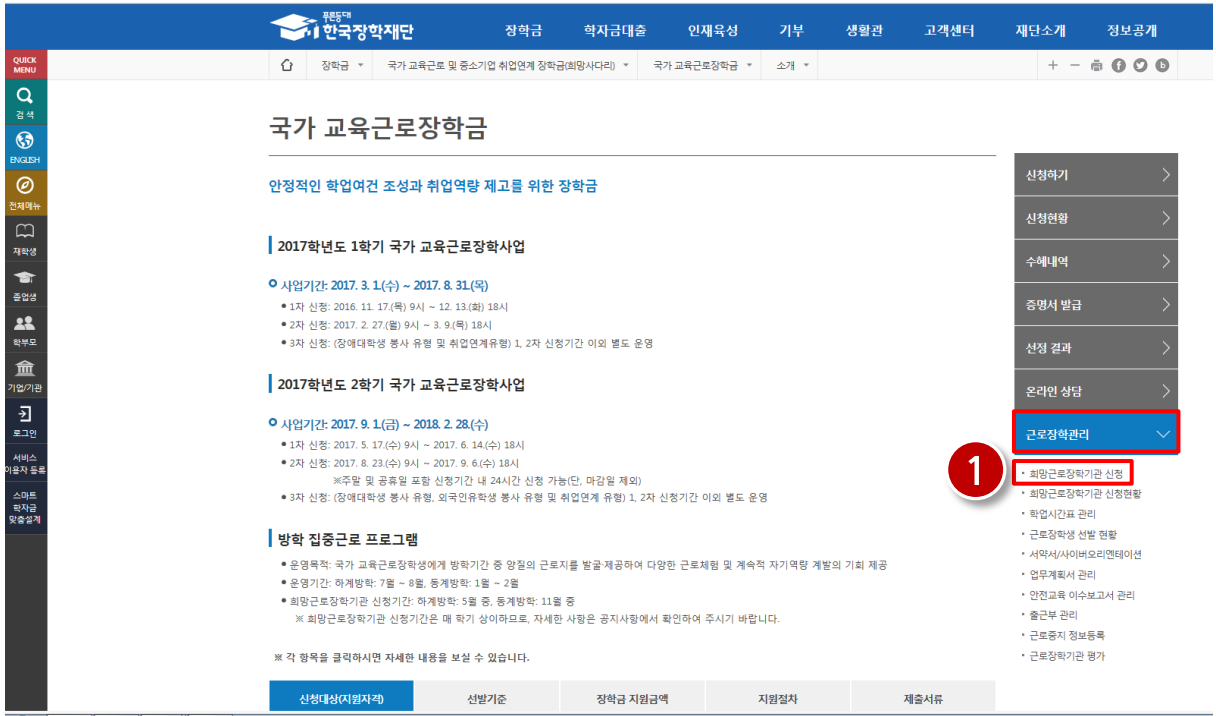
푸른등대 한국장학재단

장학금 학자금대출 인재육성 기부 생활관 고객센터 재단소개 정보공개

QUICK MENU
검색
ENGLISH
전체메뉴
재학생
졸업생
학부모
기업/기관
로그인
서비스 이용자 등록
스마트 학자금 맞춤설계

장학금 ▾ 국가 교육근로 및 중소기업 취업연계 장학금(희망사다리) ▾ 국가 교육근로장학금 ▾ 소개 ▾

국가 교육근로장학금

안정적인 학업여건 조성과 취업역량 제고를 위한 장학금

2017학년도 1학기 국가 교육근로장학사업

사업기간: 2017. 3. 1.(수) ~ 2017. 8. 31.(목)
• 1차 신청: 2016. 11. 17.(목) 9시 ~ 12. 13.(화) 18시
• 2차 신청: 2017. 2. 27.(월) 9시 ~ 3. 9.(목) 18시
• 3차 신청: (장애대학생 봉사 유형 및 취업연계유형) 1, 2차 신청기간 이외 별도 운영

2017학년도 2학기 국가 교육근로장학사업

사업기간: 2017. 9. 1.(금) ~ 2018. 2. 28.(수)
• 1차 신청: 2017. 5. 17.(수) 9시 ~ 2017. 6. 14.(수) 18시
• 2차 신청: 2017. 8. 23.(수) 9시 ~ 2017. 9. 6.(수) 18시
※주말 및 공휴일 포함 신청기간 내 24시간 신청 가능(단, 마감일 제외)
• 3차 신청: (장애대학생 봉사 유형, 외국인유학생 봉사 유형 및 취업연계 유형) 1, 2차 신청기간 이외 별도 운영

방학 집중근로 프로그램

• 운영목적: 국가 교육근로장학생에게 방학기간 중 양질의 근로지를 발굴·제공하여 다양한 근로체험 및 계속적 자기역량 계발의 기회 제공
• 운영기간: 하계방학: 7월 ~ 8월, 동계방학: 1월 ~ 2월
• 희망근로장학기관 신청기간: 하계방학: 5월 중, 동계방학: 11월 중
※ 희망근로장학기관 신청기간은 매 학기 상이하므로, 자세한 사항은 공지사항에서 확인하여 주시기 바랍니다.

※ 각 항목을 클릭하시면 자세한 내용을 보실 수 있습니다.

| 신청대상(지원자격) | 선발기준 | 장학금 지원금액 | 지원절차 | 제출서류 |
|---|---|---|---|---|

신청하기
신청현황
수혜내역
증명서 발급
선정 결과
온라인 상담
근로장학관리
1
• 희망근로장학기관 신청
• 희망근로장학기관 신청현황
• 학업시간표 관리
• 근로장학생 선발 현황
• 서약서/사이버오리엔테이션
• 업무계획서 관리
• 안전교육 이수보고서 관리
• 출근부 관리
• 근로중지 정보등록
• 근로장학기관 평가